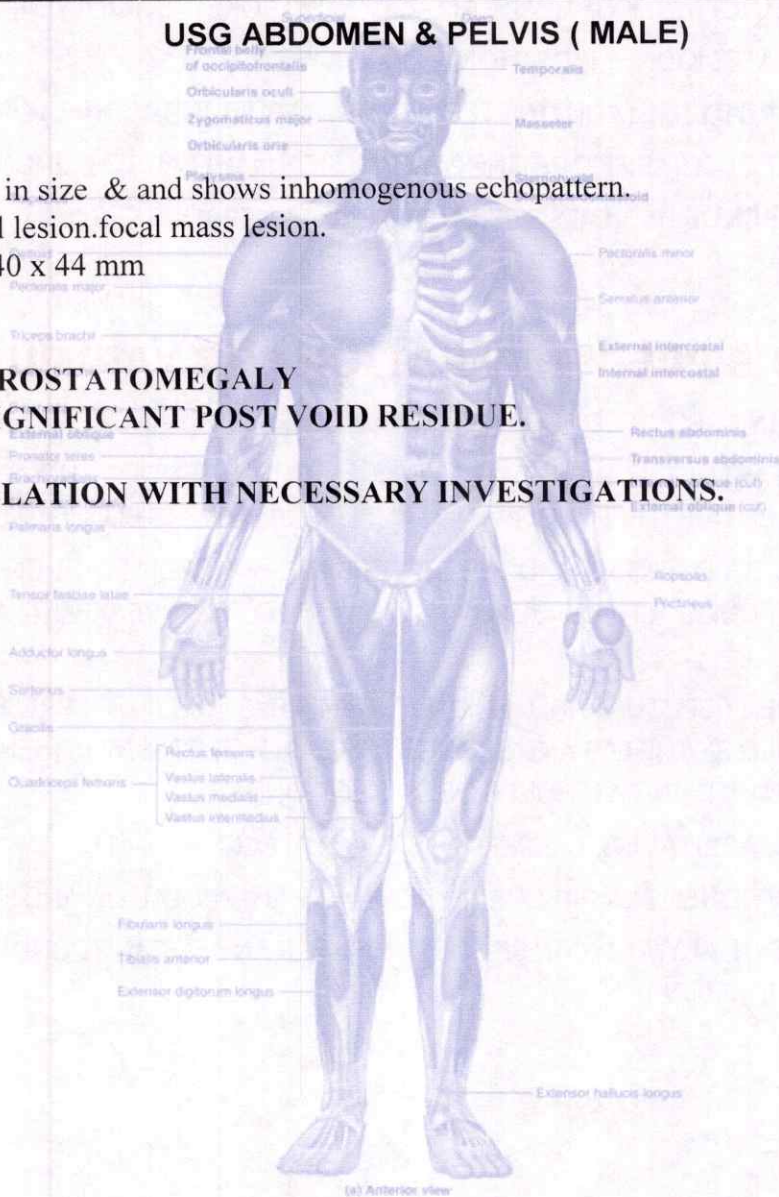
USG ABDOMEN & PELVIS ( MALE)

in size & and shows inhomogenous echopattern.
l lesion.focal mass lesion.
40 x 44 mm

ROSTATOMEGALY
GNIFICANT POST VOID RESIDUE.

LATION WITH NECESSARY INVESTIGATIONS.

Frontal belly of occipitofrontalis
Orbicularis oculi
Zygomaticus major
Orbicularis oris
Platysma
Temporalis
Masseter
Sternohyoid
Deltoid
Pectoralis major
Pectoralis minor
Serratus anterior
Triceps brachii
External intercostal
Internal intercostal
External oblique
Pronator teres
Brachioradialis
Rectus abdominis
Transversus abdominis
Internal oblique (cut)
External oblique (cut)
Palmaris longus
Tensor fasciae latae
Iliopsoas
Pectineus
Adductor longus
Sartorius
Gracilis
Quadriceps femoris
Rectus femoris
Vastus lateralis
Vastus medialis
Vastus intermedius
Fibularis longus
Tibialis anterior
Extensor digitorum longus
Extensor hallucis longus
(a) Anterior view